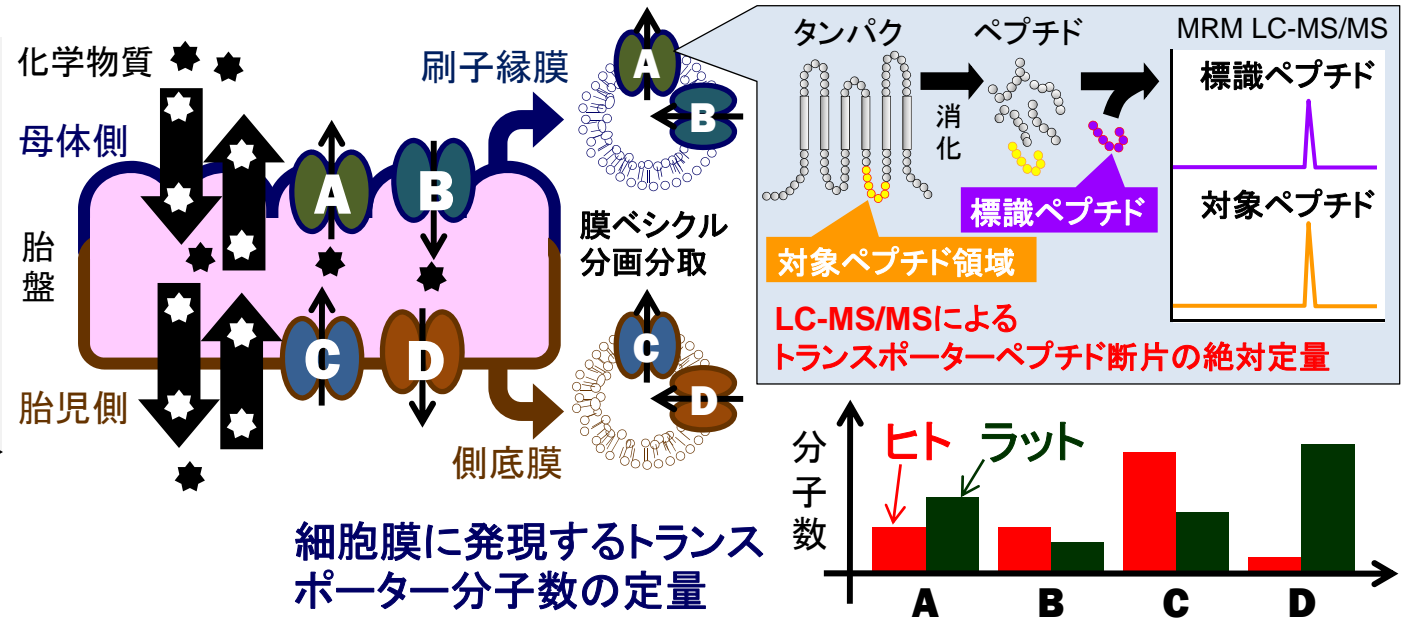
化学物質

母体側

胎盤

胎児側

刷子縁膜

A

B

C

D

膜ベシクル分画分取

A

B

C

D

側底膜

タンパク

ペプチド

消化

対象ペプチド領域

標識ペプチド

MRM LC-MS/MS

標識ペプチド

対象ペプチド

LC-MS/MSによるトランスポーターペプチド断片の絶対定量

細胞膜に発現するトランスポーター分子数の定量

分子数

ヒト

ラット

A

B

C

D